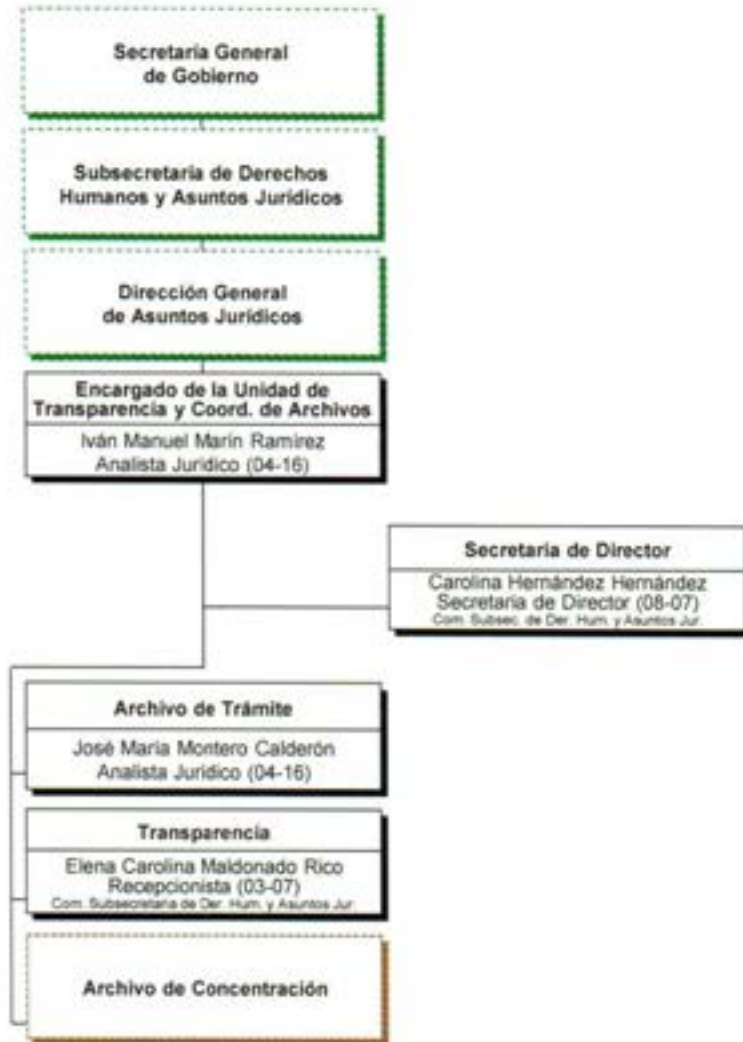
Secretaria General de Gobierno

Subsecretaria de Derechos Humanos y Asuntos Jurídicos

Dirección General de Asuntos Jurídicos

Encargado de la Unidad de Transparencia y Coord. de Archivos
Iván Manuel Marín Ramírez
Analista Jurídico (04-16)

Secretaria de Director
Carolina Hernández Hernández
Secretaria de Director (08-07)
Com. Subsec. de Der. Hum. y Asuntos Jur.

Archivo de Trámite
José María Montero Calderón
Analista Jurídico (04-16)

Transparencia
Elena Carolina Maldonado Rico
Recepcionista (03-07)
Com. Subsecretaria de Der. Hum. y Asuntos Jur.

Archivo de Concentración